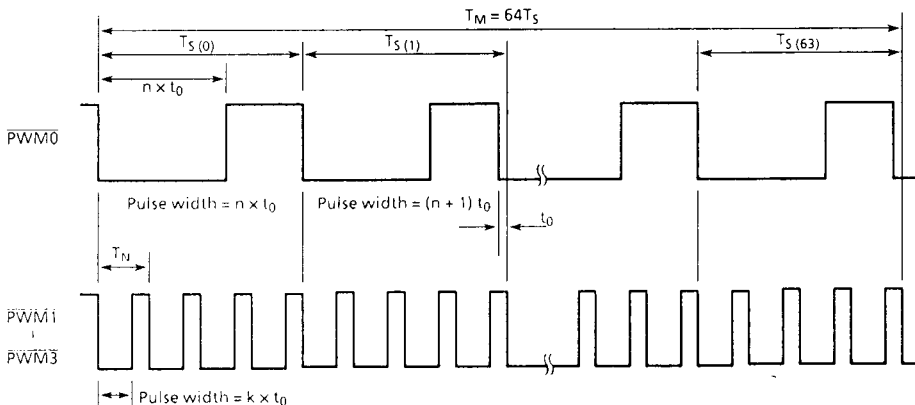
$T_M = 64T_S$

$T_{S(0)}$

$T_{S(1)}$

$T_{S(63)}$

$n \times t_0$

$\overline{PWM0}$

Pulse width = $n \times t_0$

Pulse width = $(n + 1)\ t_0$

$t_0$

$T_N$

$\overline{PWM1}$

$\overline{PWM3}$

Pulse width = $k \times t_0$